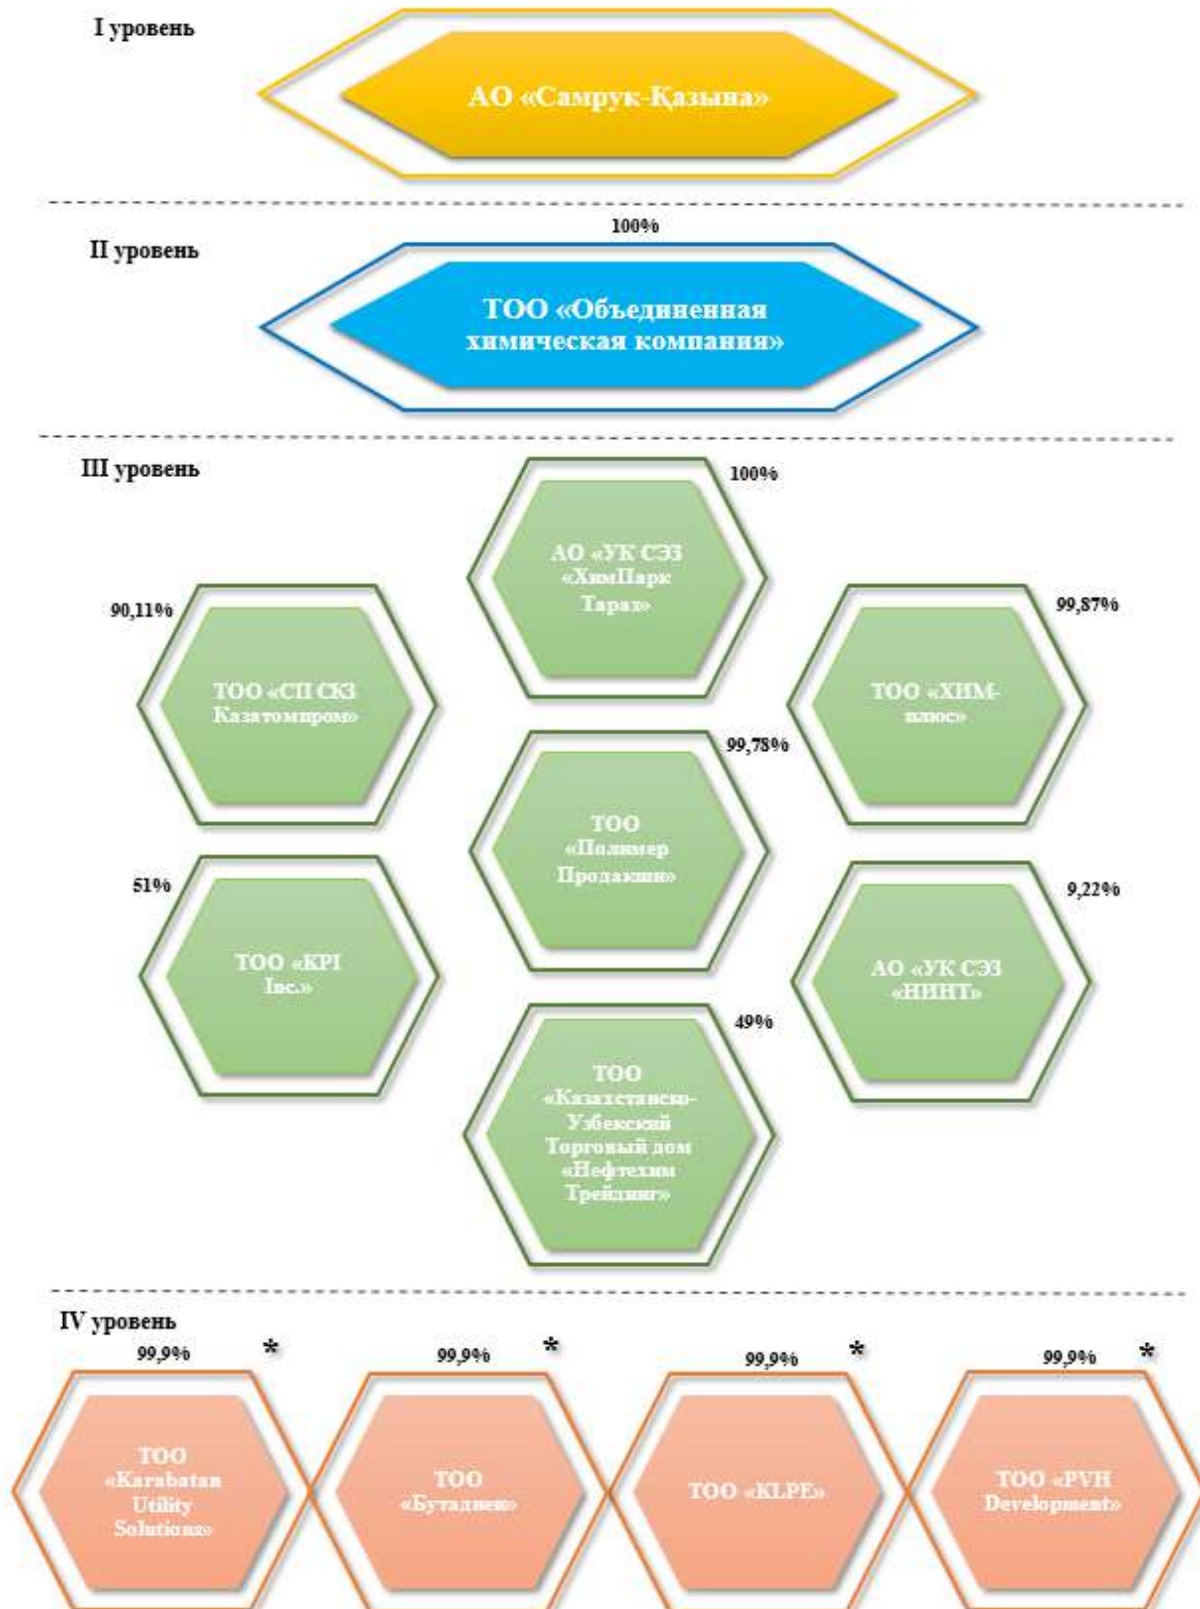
I уровень

АО «Самрук-Қазына»

100%

II уровень

ТОО «Объединенная химическая компания»

III уровень

100%

АО «УК СЭЗ «ХимПарк Тараз»

90,11%

ТОО «СП СКЗ Казатомпром»

99,87%

ТОО «ХИМ-плюс»

99,78%

ТОО «Полимер Продакшн»

51%

ТОО «KPI Inc.»

9,22%

АО «УК СЭЗ «НИНТ»

49%

ТОО «Казахстанско-Узбекский Торговый дом «Нефтехим Трейдинг»

IV уровень

99,9% *

ТОО «Karabatan Utility Solutions»

99,9% *

ТОО «Бутадиен»

99,9% *

ТОО «KLPE»

99,9% *

ТОО «PVH Development»